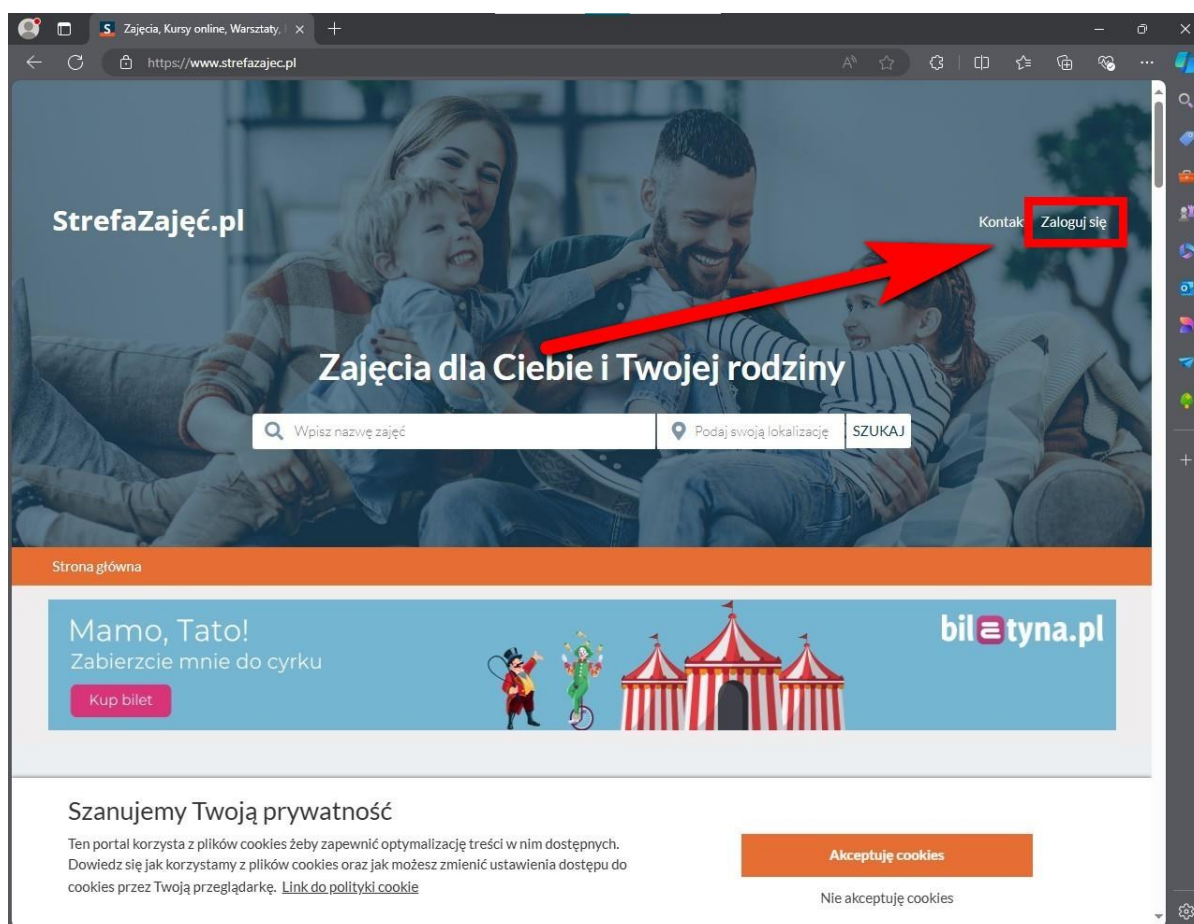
Zajęcia, Kursy online, Warsztaty, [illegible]

https://www.strefazajec.pl

StrefaZajęć.pl

Kontakt Zaloguj się

Zajęcia dla Ciebie i Twojej rodziny

Wpisz nazwę zajęć

Podaj swoją lokalizację

SZUKAJ

Strona główna

Mamo, Tato!
Zabierzcie mnie do cyrku

Kup bilet

biletyna.pl

Szanujemy Twoją prywatność

Ten portal korzysta z plików cookies żeby zapewnić optymalizację treści w nim dostępnych. Dowiedz się jak korzystamy z plików cookies oraz jak możesz zmienić ustawienia dostępu do cookies przez Twoją przeglądarkę. Link do polityki cookie

Akceptuję cookies

Nie akceptuję cookies